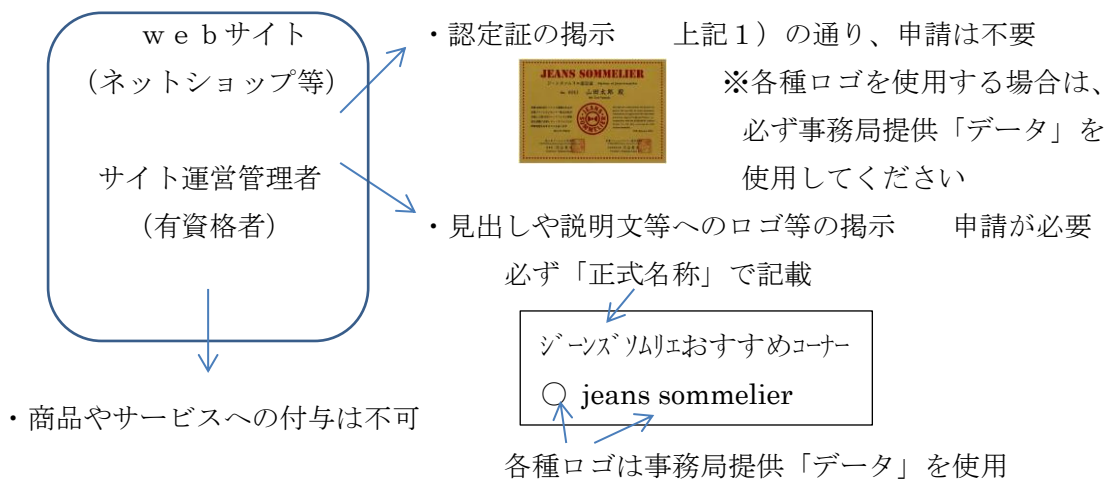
ｗｅｂサイト
（ネットショップ等）

サイト運営管理者
（有資格者）

・認定証の掲示　　上記１）の通り、申請は不要

JEANS SOMMELIER

※各種ロゴを使用する場合は、必ず事務局提供「データ」を使用してください

・見出しや説明文等へのロゴ等の掲示　　申請が必要

必ず「正式名称」で記載

ｼﾞｰﾝｽﾞｿﾑﾘｴおすすめｺｰﾅｰ

◯ jeans sommelier

各種ロゴは事務局提供「データ」を使用

・商品やサービスへの付与は不可